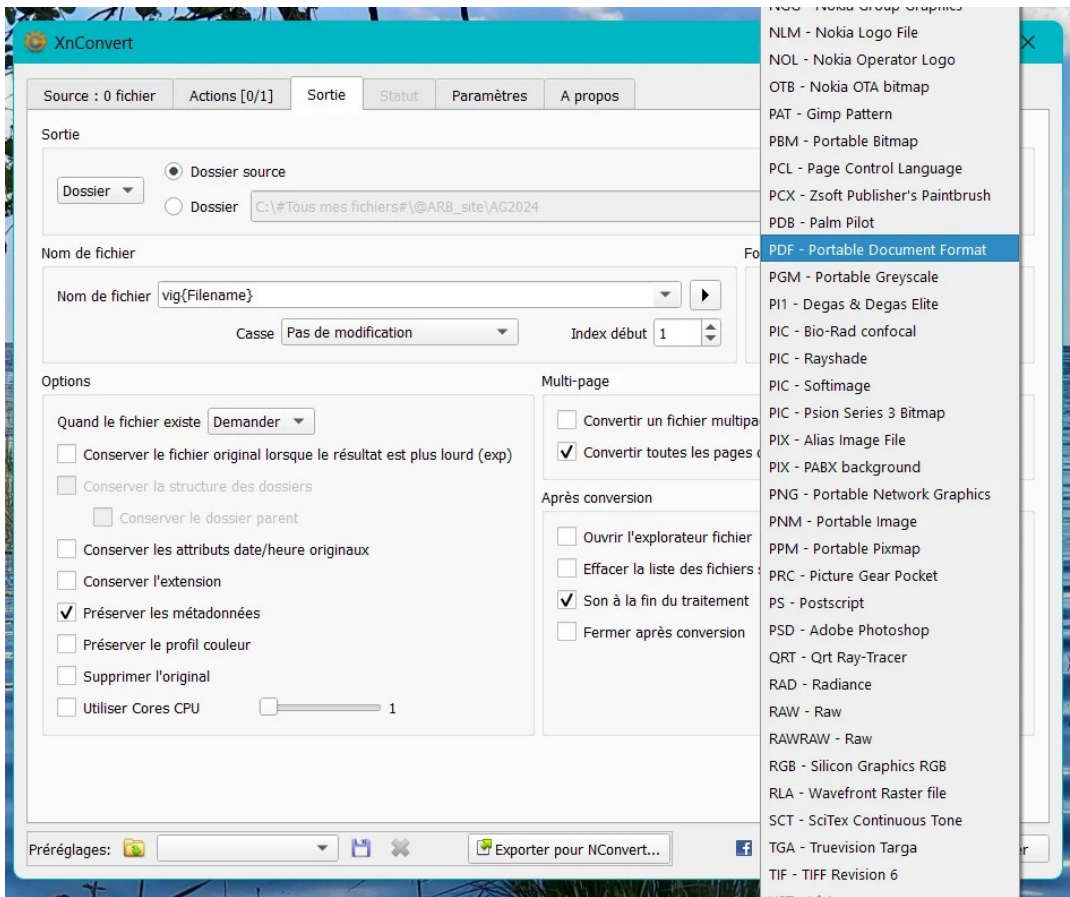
XnConvert

Source : 0 fichier | Actions [0/1] | Sortie | Statut | Paramètres | A propos

Sortie

Dossier
Dossier source
Dossier C:\#Tous mes fichiers#\@ARB_site\AG2024

Nom de fichier
Fo
Nom de fichier vig{Filename}
Casse Pas de modification
Index début 1

Options
Quand le fichier existe Demander
Conserver le fichier original lorsque le résultat est plus lourd (exp)
Conserver la structure des dossiers
Conserver le dossier parent
Conserver les attributs date/heure originaux
Conserver l'extension
Préserver les métadonnées
Préserver le profil couleur
Supprimer l'original
Utiliser Cores CPU 1

Multi-page
Convertir un fichier multipa
Convertir toutes les pages

Après conversion
Ouvrir l'explorateur fichier
Effacer la liste des fichiers
Son à la fin du traitement
Fermer après conversion

Préréglages:
Exporter pour NConvert...

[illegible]
NLM - Nokia Logo File
NOL - Nokia Operator Logo
OTB - Nokia OTA bitmap
PAT - Gimp Pattern
PBM - Portable Bitmap
PCL - Page Control Language
PCX - Zsoft Publisher's Paintbrush
PDB - Palm Pilot
PDF - Portable Document Format
PGM - Portable Greyscale
PI1 - Degas & Degas Elite
PIC - Bio-Rad confocal
PIC - Rayshade
PIC - Softimage
PIC - Psion Series 3 Bitmap
PIX - Alias Image File
PIX - PABX background
PNG - Portable Network Graphics
PNM - Portable Image
PPM - Portable Pixmap
PRC - Picture Gear Pocket
PS - Postscript
PSD - Adobe Photoshop
QRT - Qrt Ray-Tracer
RAD - Radiance
RAW - Raw
RAWRAW - Raw
RGB - Silicon Graphics RGB
RLA - Wavefront Raster file
SCT - SciTex Continuous Tone
TGA - Truevision Targa
TIF - TIFF Revision 6